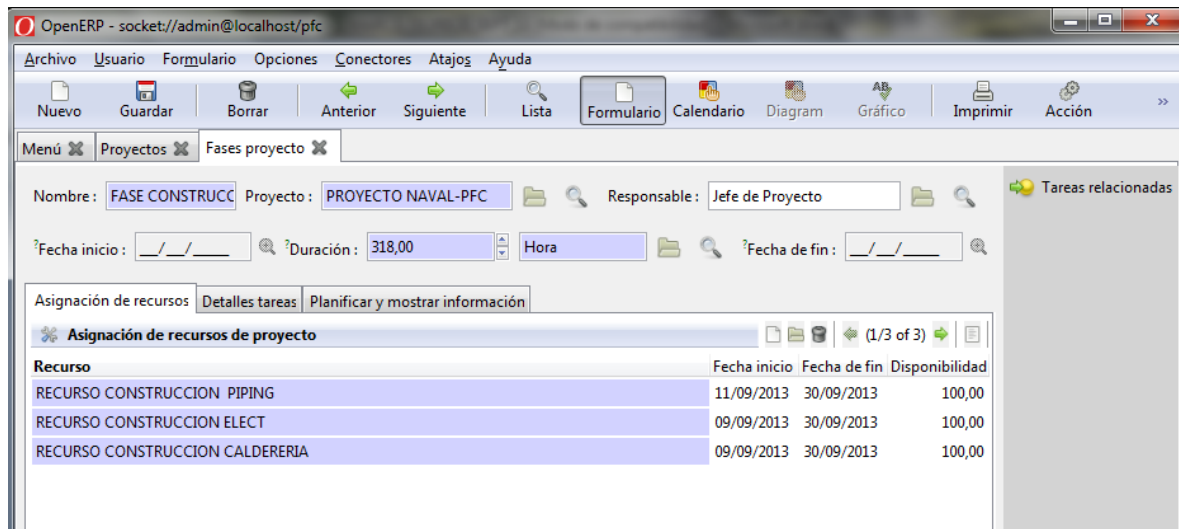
OpenERP - socket://admin@localhost/pfc

Archivo Usuario Formulario Opciones Conectores Atajos Ayuda

Nuevo Guardar Borrar Anterior Siguiente Lista Formulario Calendario Diagram Gráfico Imprimir Acción »

Menú Proyectos Fases proyecto

Nombre : FASE CONSTRUCC Proyecto : PROYECTO NAVAL-PFC Responsable : Jefe de Proyecto

Tareas relacionadas

?Fecha inicio : __/__/____ ?Duración : 318,00 Hora ?Fecha de fin : __/__/____

Asignación de recursos Detalles tareas Planificar y mostrar información

Asignación de recursos de proyecto (1/3 of 3)

| Recurso | Fecha inicio | Fecha de fin | Disponibilidad |
|---|---|---|---|
| RECURSO CONSTRUCCION PIPING | 11/09/2013 | 30/09/2013 | 100,00 |
| RECURSO CONSTRUCCION ELECT | 09/09/2013 | 30/09/2013 | 100,00 |
| RECURSO CONSTRUCCION CALDERERIA | 09/09/2013 | 30/09/2013 | 100,00 |